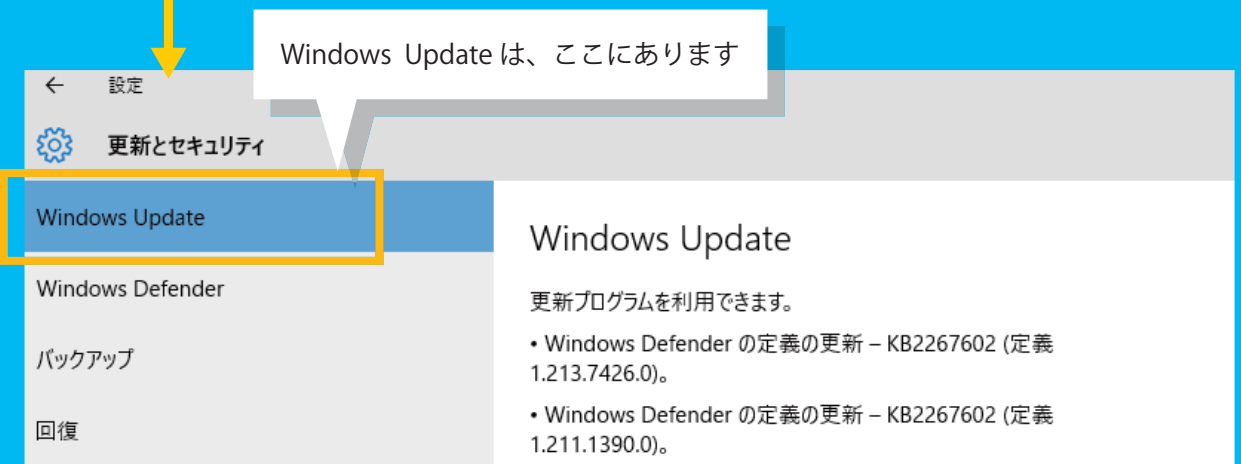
Windows Update は、ここにあります

設定

更新とセキュリティ

Windows Update

Windows Defender

バックアップ

回復

Windows Update

更新プログラムを利用できます。

• Windows Defender の定義の更新 – KB2267602 (定義 1.213.7426.0)。

• Windows Defender の定義の更新 – KB2267602 (定義 1.211.1390.0)。